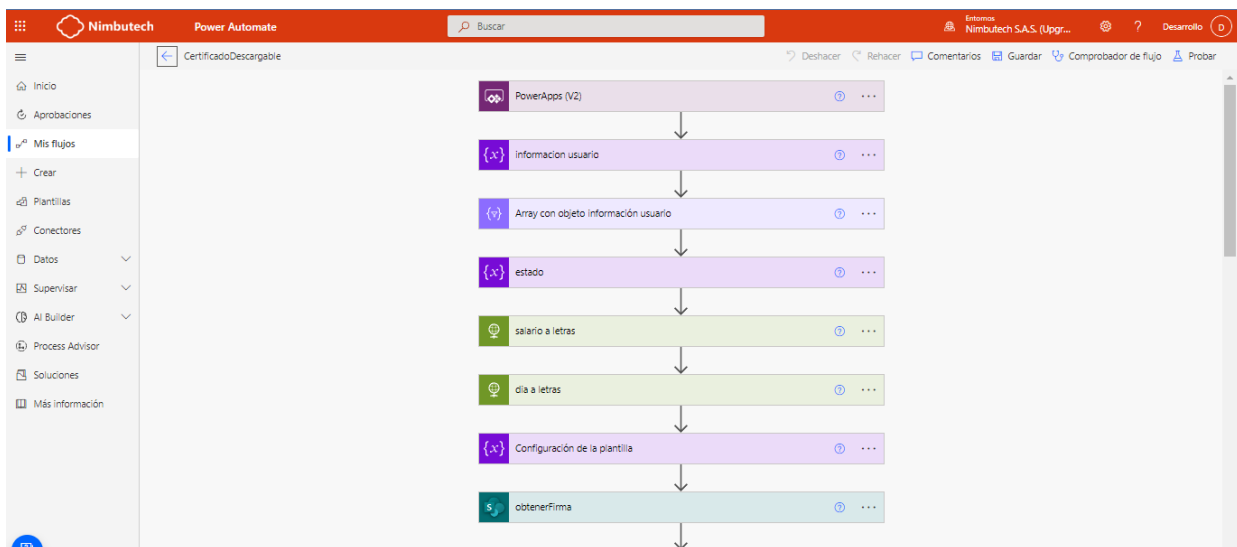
Nimbutech Power Automate

Buscar

Entornos
Nimbutech S.A.S. (Upgr...

?

Desarrollo D

CertificadoDescargable

Deshacer Rehacer Comentarios Guardar Comprobador de flujo Probar

Inicio
Aprobaciones
Mis flujos
Crear
Plantillas
Conectores
Datos
Supervisar
AI Builder
Process Advisor
Soluciones
Más información

PowerApps (V2)

informacion usuario

Array con objeto información usuario

estado

salario a letras

dia a letras

Configuración de la plantilla

obtenerFirma